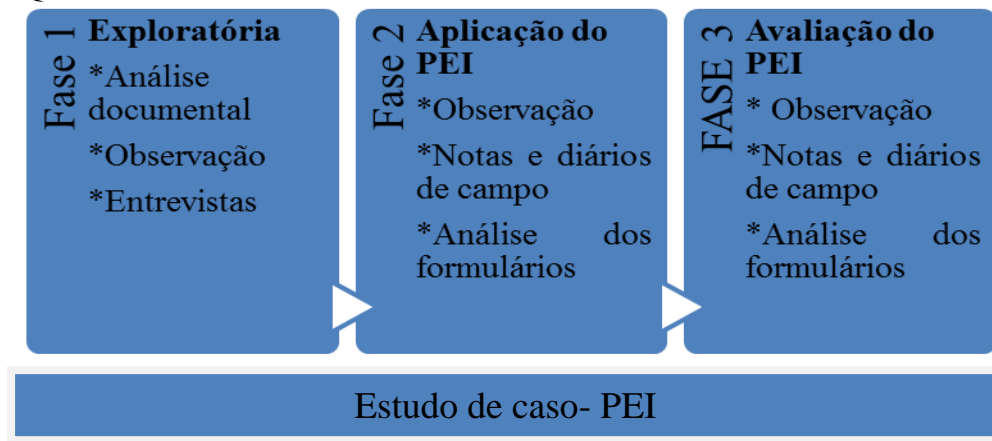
Fase 1

Exploratória

*Análise documental

*Observação

*Entrevistas

Fase 2

Aplicação do PEI

*Observação

*Notas e diários de campo

*Análise dos formulários

FASE 3

Avaliação do PEI

* Observação

*Notas e diários de campo

*Análise dos formulários

Estudo de caso- PEI